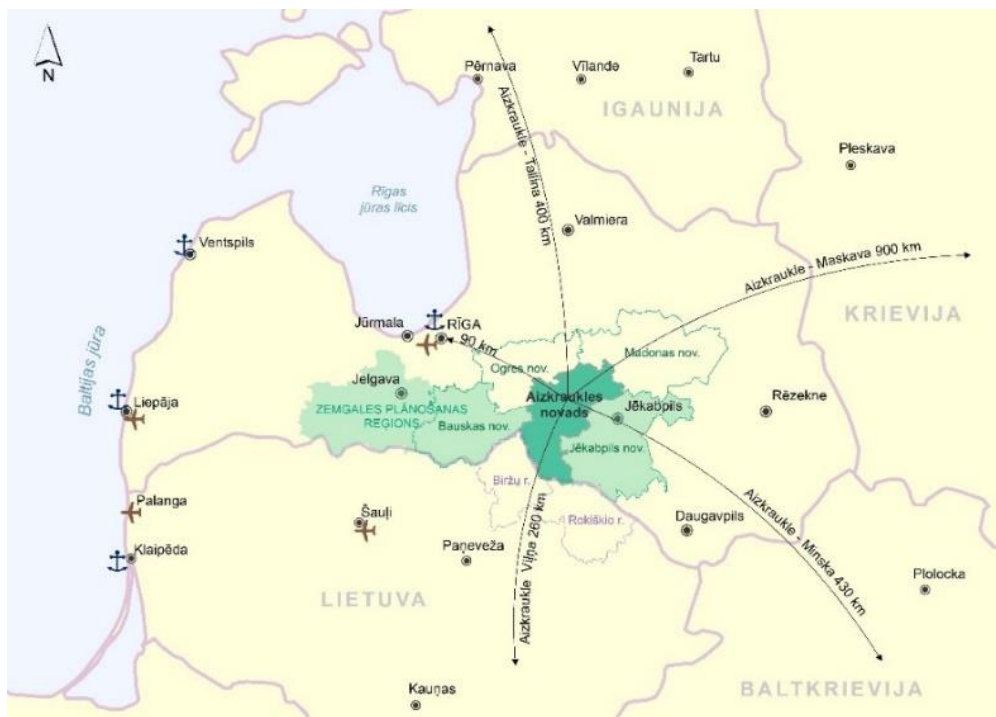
N

Pērnava

Vīlande

Tartu

IGAUNIJA

Pleskava

Aizkraukle - Tallina 400 km

Rīgas jūras līcis

Valmiera

Ventspils

Aizkraukle - Maskava 900 km

KRIEVIJA

Jūrmala

RĪGA

90 km

Ogres nov.

Madonas nov.

Baltijas jūra

Liepāja

Jelgava

ZEMGALES PLĀNOŠANAS REGIONS

Bauskas nov.

Aizkraukles novads

Jēkabpils

Rēzekne

Jēkabpils nov.

Biržu r.

Palanga

Šauļi

Rokišķio r.

Daugavpils

Aizkraukle - Minska 430 km

Klaipēda

Paņeveža

Aizkraukle - Viļņa 260 km

Plolocka

LIETUVA

BALTKRIEVIJA

Kauņas